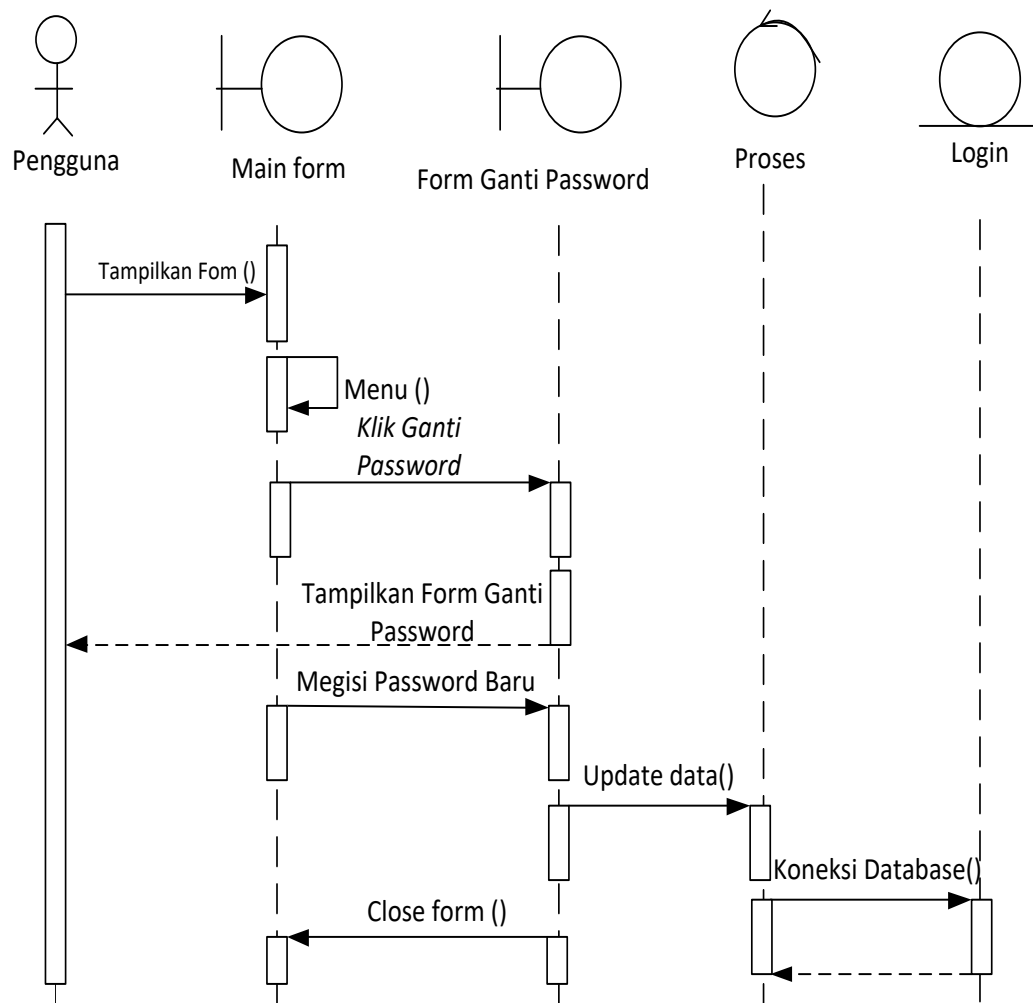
Pengguna

Main form

Form Ganti Password

Proses

Login

Tampilkan Fom ()

Menu ()
*Klik Ganti Password*

Tampilkan Form Ganti Password

Megisi Password Baru

Update data()

Koneksi Database()

Close form ()